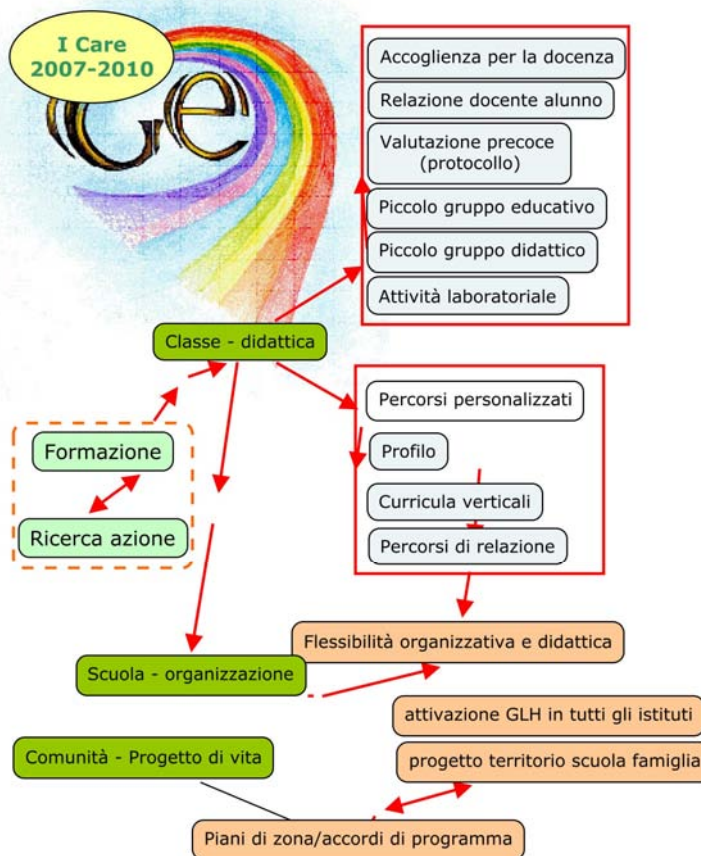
I Care
2007-2010

Accoglienza per la docenza

Relazione docente alunno

Valutazione precoce (protocollo)

Piccolo gruppo educativo

Piccolo gruppo didattico

Attività laboratoriale

Classe - didattica

Percorsi personalizzati

Profilo

Curricula verticali

Percorsi di relazione

Formazione

Ricerca azione

Flessibilità organizzativa e didattica

Scuola - organizzazione

attivazione GLH in tutti gli istituti

Comunità - Progetto di vita

progetto territorio scuola famiglia

Piani di zona/accordi di programma